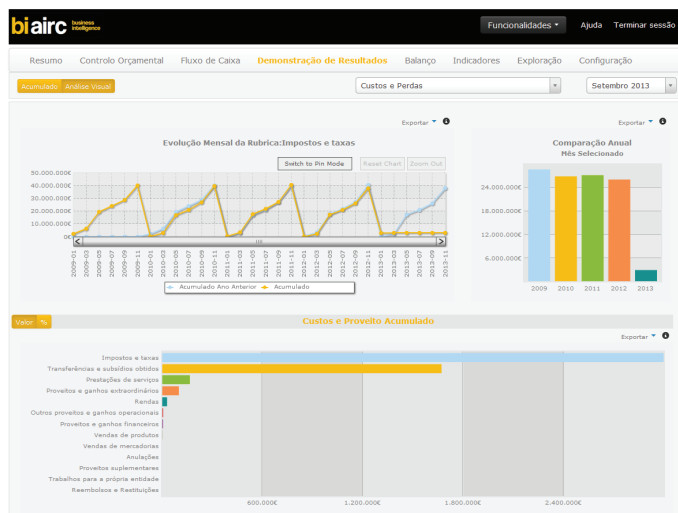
biairc business intelligence

Funcionalidades ▾ Ajuda Terminar sessão

Resumo Controlo Orçamental Fluxo de Caixa Demonstração de Resultados Balanço Indicadores Exploração Configuração

Acumulado Análise Visual

Custos e Perdas

Setembro 2013

Exportar

Evolução Mensal da Rubrica:Impostos e taxas

Switch to Pin Mode Reset Chart Zoom Out

50.000.000€
40.000.000€
30.000.000€
20.000.000€
10.000.000€
0€

2009-01 2009-03 2009-05 2009-07 2009-09 2009-11 2010-01 2010-03 2010-05 2010-07 2010-09 2010-11 2011-01 2011-03 2011-05 2011-07 2011-09 2011-11 2012-01 2012-03 2012-05 2012-07 2012-09 2012-11 2013-01 2013-03 2013-05 2013-07 2013-09 2013-11

Acumulado Ano Anterior Acumulado

Exportar

Comparação Anual
Mês Selecionado

24.000.000€
18.000.000€
12.000.000€
6.000.000€

2009 2010 2011 2012 2013

Valor %

Custos e Proveito Acumulado

Exportar

Impostos e taxas
Transferências e subsídios obtidos
Prestações de serviços
Proveitos e ganhos extraordinários
Rendas
Outros proveitos e ganhos operacionais
Proveitos e ganhos financeiros
Vendas de produtos
Vendas de mercadorias
Anulações
Proveitos suplementares
Trabalhos para a própria entidade
Reembolsos e Restituições

600.000€ 1.200.000€ 1.800.000€ 2.400.000€